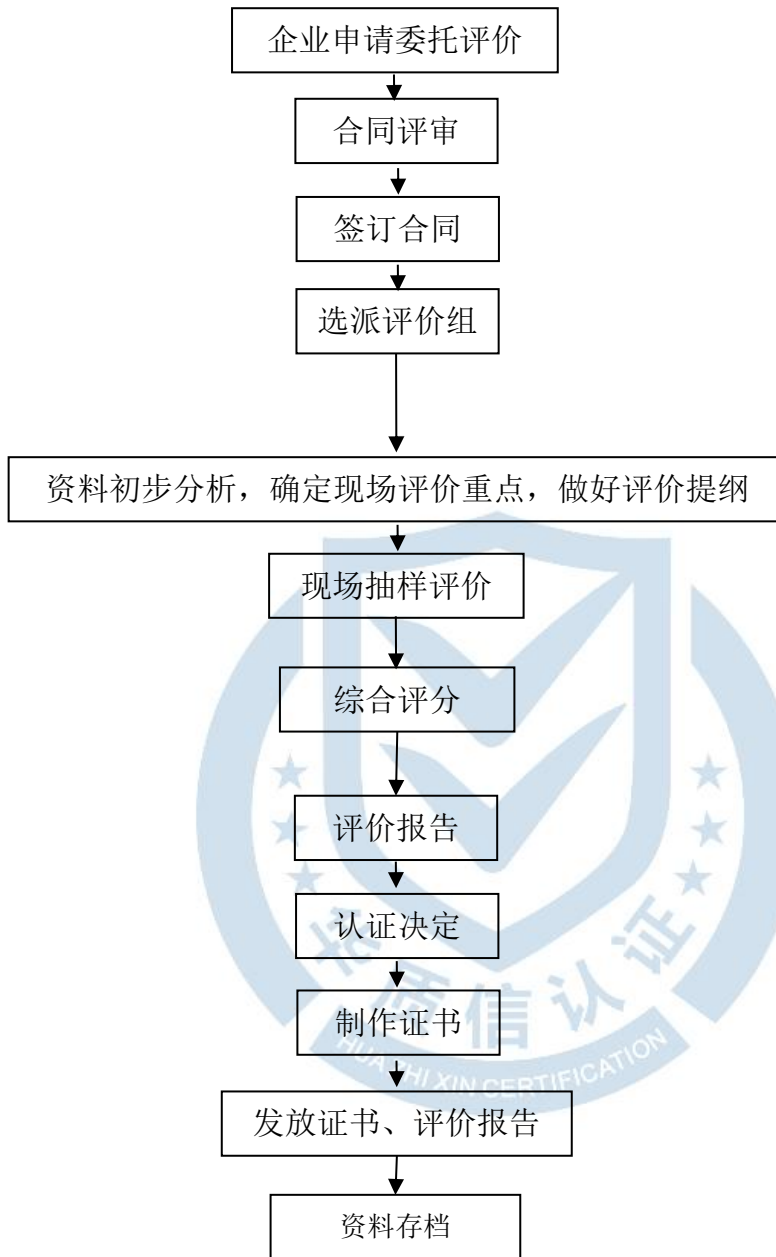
企业申请委托评价

合同评审

签订合同

选派评价组

资料初步分析，确定现场评价重点，做好评价提纲

现场抽样评价

综合评分

评价报告

认证决定

制作证书

发放证书、评价报告

资料存档

华质信认证
HUA ZHI XIN CERTIFICATION